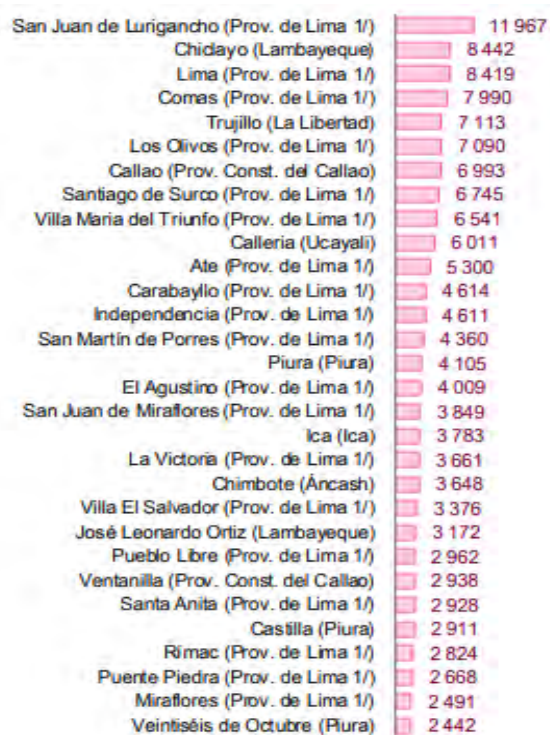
San Juan de Lurigancho (Prov. de Lima 1/) 11 967
Chiclayo (Lambayeque) 8 442
Lima (Prov. de Lima 1/) 8 419
Comas (Prov. de Lima 1/) 7 990
Trujillo (La Libertad) 7 113
Los Olivos (Prov. de Lima 1/) 7 090
Callao (Prov. Const. del Callao) 6 993
Santiago de Surco (Prov. de Lima 1/) 6 745
Villa Maria del Triunfo (Prov. de Lima 1/) 6 541
Calleria (Ucayali) 6 011
Ate (Prov. de Lima 1/) 5 300
Carabayllo (Prov. de Lima 1/) 4 614
Independencia (Prov. de Lima 1/) 4 611
San Martín de Porres (Prov. de Lima 1/) 4 360
Piura (Piura) 4 105
El Agustino (Prov. de Lima 1/) 4 009
San Juan de Miraflores (Prov. de Lima 1/) 3 849
Ica (Ica) 3 783
La Victoria (Prov. de Lima 1/) 3 661
Chimbote (Áncash) 3 648
Villa El Salvador (Prov. de Lima 1/) 3 376
José Leonardo Ortiz (Lambayeque) 3 172
Pueblo Libre (Prov. de Lima 1/) 2 962
Ventanilla (Prov. Const. del Callao) 2 938
Santa Anita (Prov. de Lima 1/) 2 928
Castilla (Piura) 2 911
Rímac (Prov. de Lima 1/) 2 824
Puente Piedra (Prov. de Lima 1/) 2 668
Miraflores (Prov. de Lima 1/) 2 491
Veintiséis de Octubre (Piura) 2 442